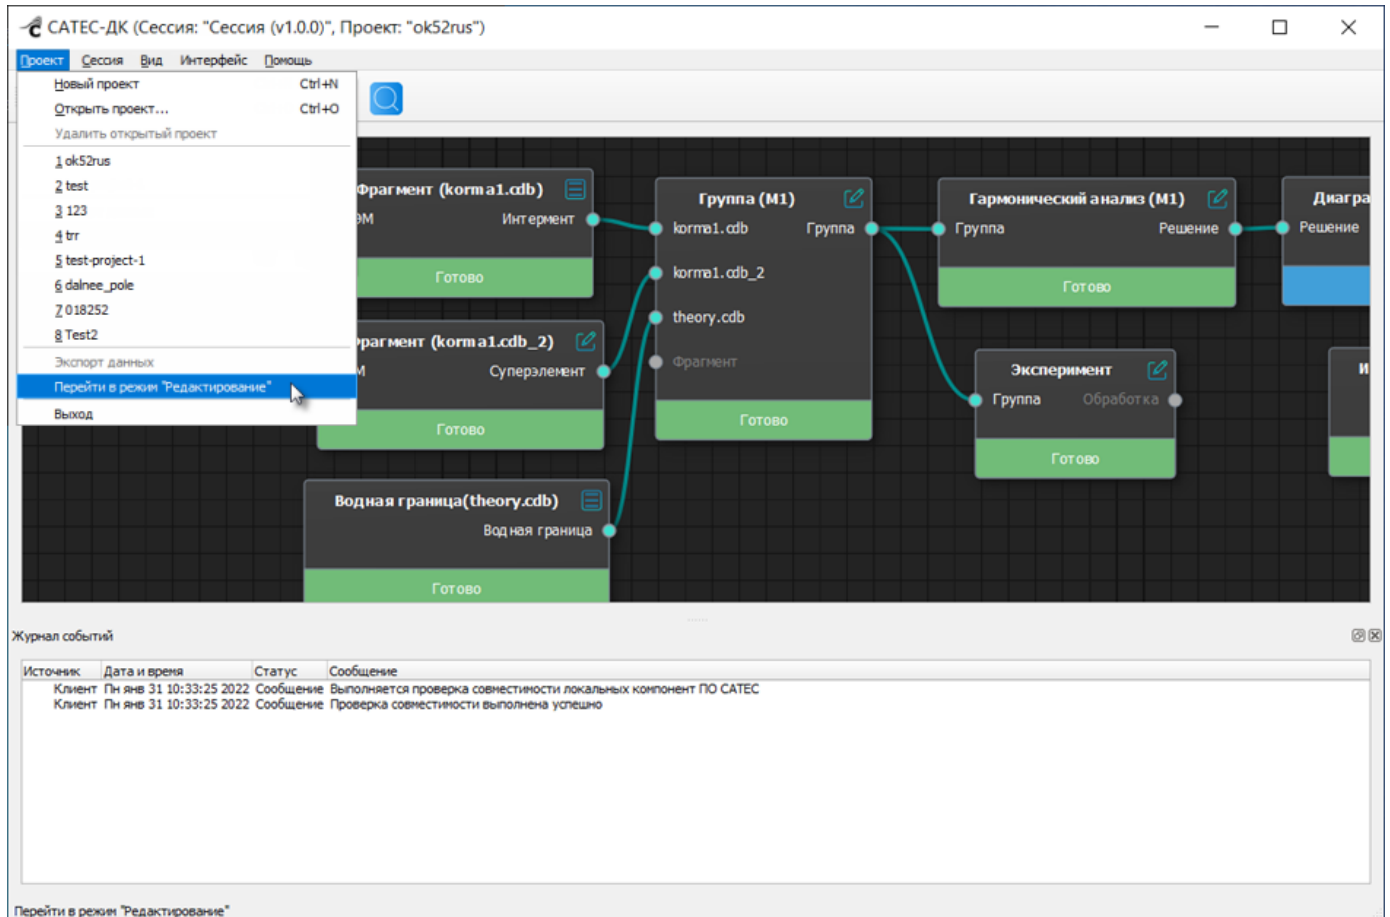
САТЕС-ДК (Сессия: "Сессия (v1.0.0)", Проект: "ok52rus")

Проект Сессия Вид Интерфейс Помощь

Новый проект Ctrl+N
Открыть проект... Ctrl+O
Удалить открытый проект
1 ok52rus
2 test
3 123
4 trr
5 test-project-1
6 dalnee_pole
7 018252
8 Test2
Экспорт данных
Перейти в режим "Редактирование"
Выход

Фрагмент (korma1.cdb)
ЭМ Интермент
Готово

рагмент (korma1.cdb_2)
М Суперэлемент
Готово

Водная граница(theory.cdb)
Водная граница
Готово

Группа (M1)
korma1.cdb Группа
korma1.cdb_2
theory.cdb
Фрагмент
Готово

Гармонический анализ (M1)
Группа Решение
Готово

Диагра
Решение

Эксперимент
Группа Обработка
Готово

И

Журнал событий

| Источник | Дата и время | Статус | Сообщение |
|---|---|---|---|
| Клиент | Пн янв 31 10:33:25 2022 | Сообщение | Выполняется проверка совместимости локальных компонент ПО САТЕС |
| Клиент | Пн янв 31 10:33:25 2022 | Сообщение | Проверка совместимости выполнена успешно |

Перейти в режим "Редактирование"